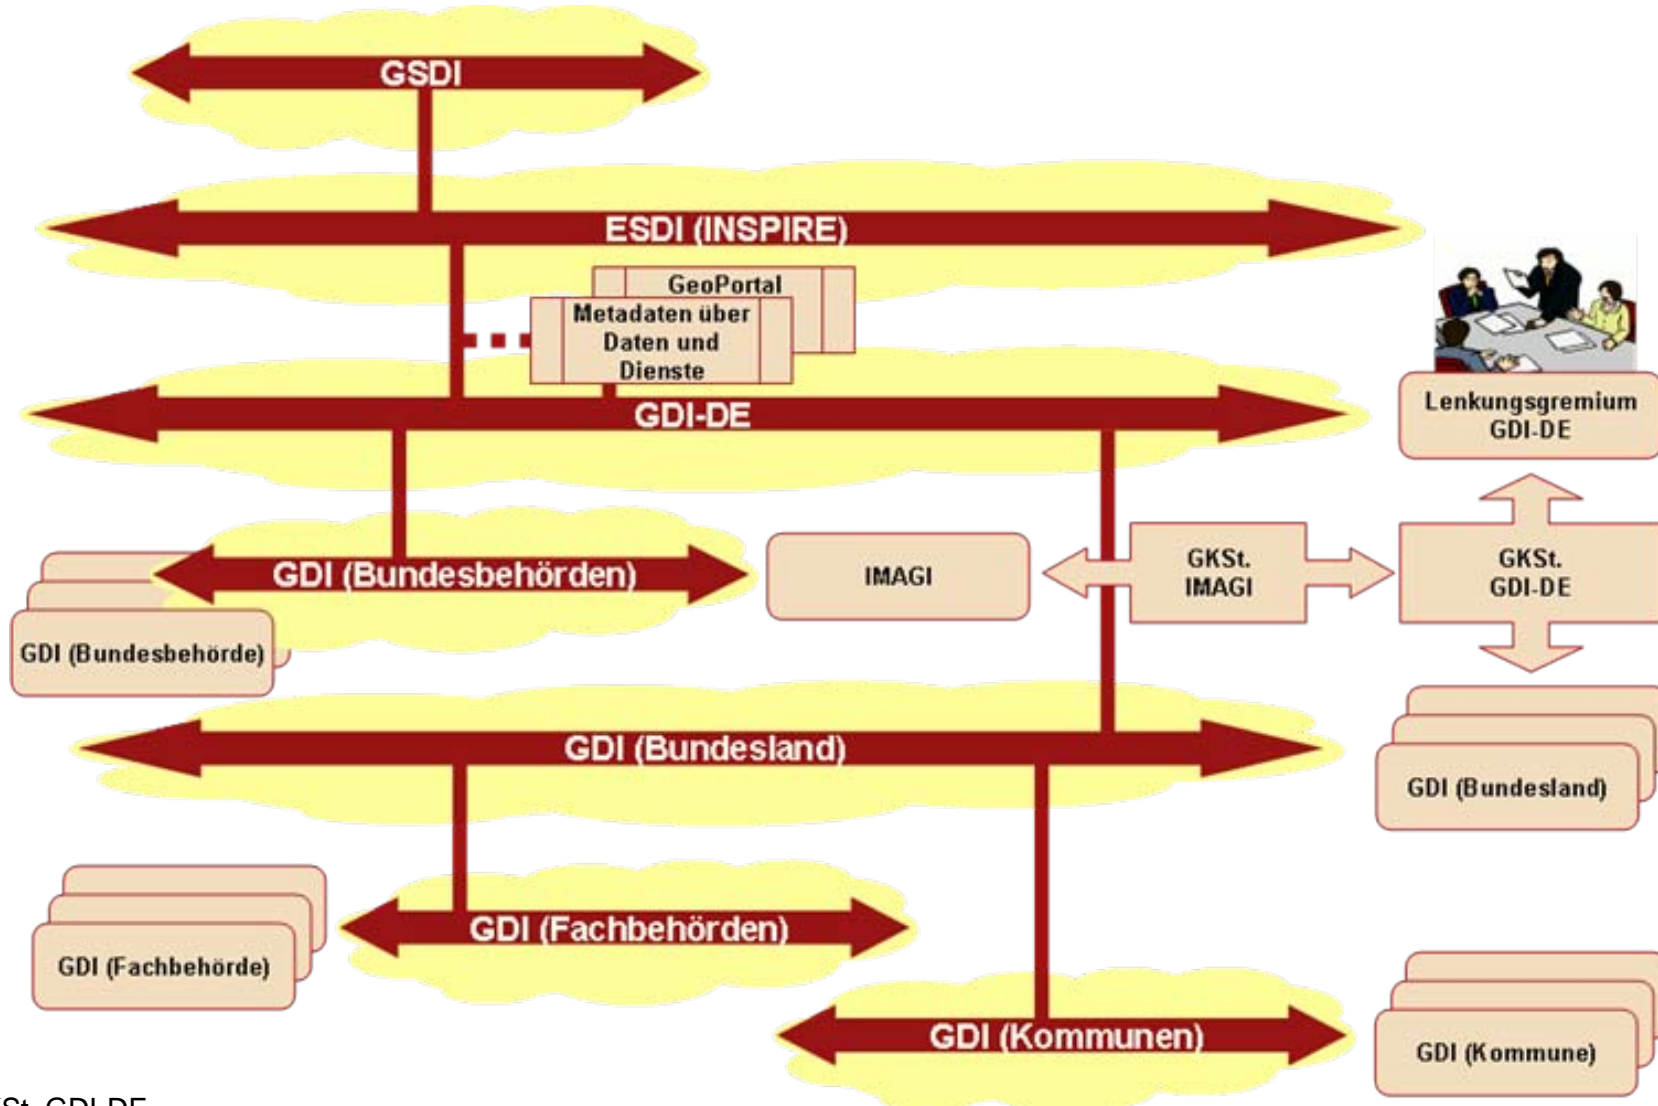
GSDI

ESDI (INSPIRE)

GeoPortal

Metadaten über Daten und Dienste

GDI-DE

Lenkungsgremium GDI-DE

GDI (Bundesbehörden)

IMAGI

GKSt. IMAGI

GKSt. GDI-DE

GDI (Bundesbehörde)

GDI (Bundesland)

GDI (Bundesland)

GDI (Fachbehörden)

GDI (Fachbehörde)

GDI (Kommunen)

GDI (Kommune)

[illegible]St. GDI-DE